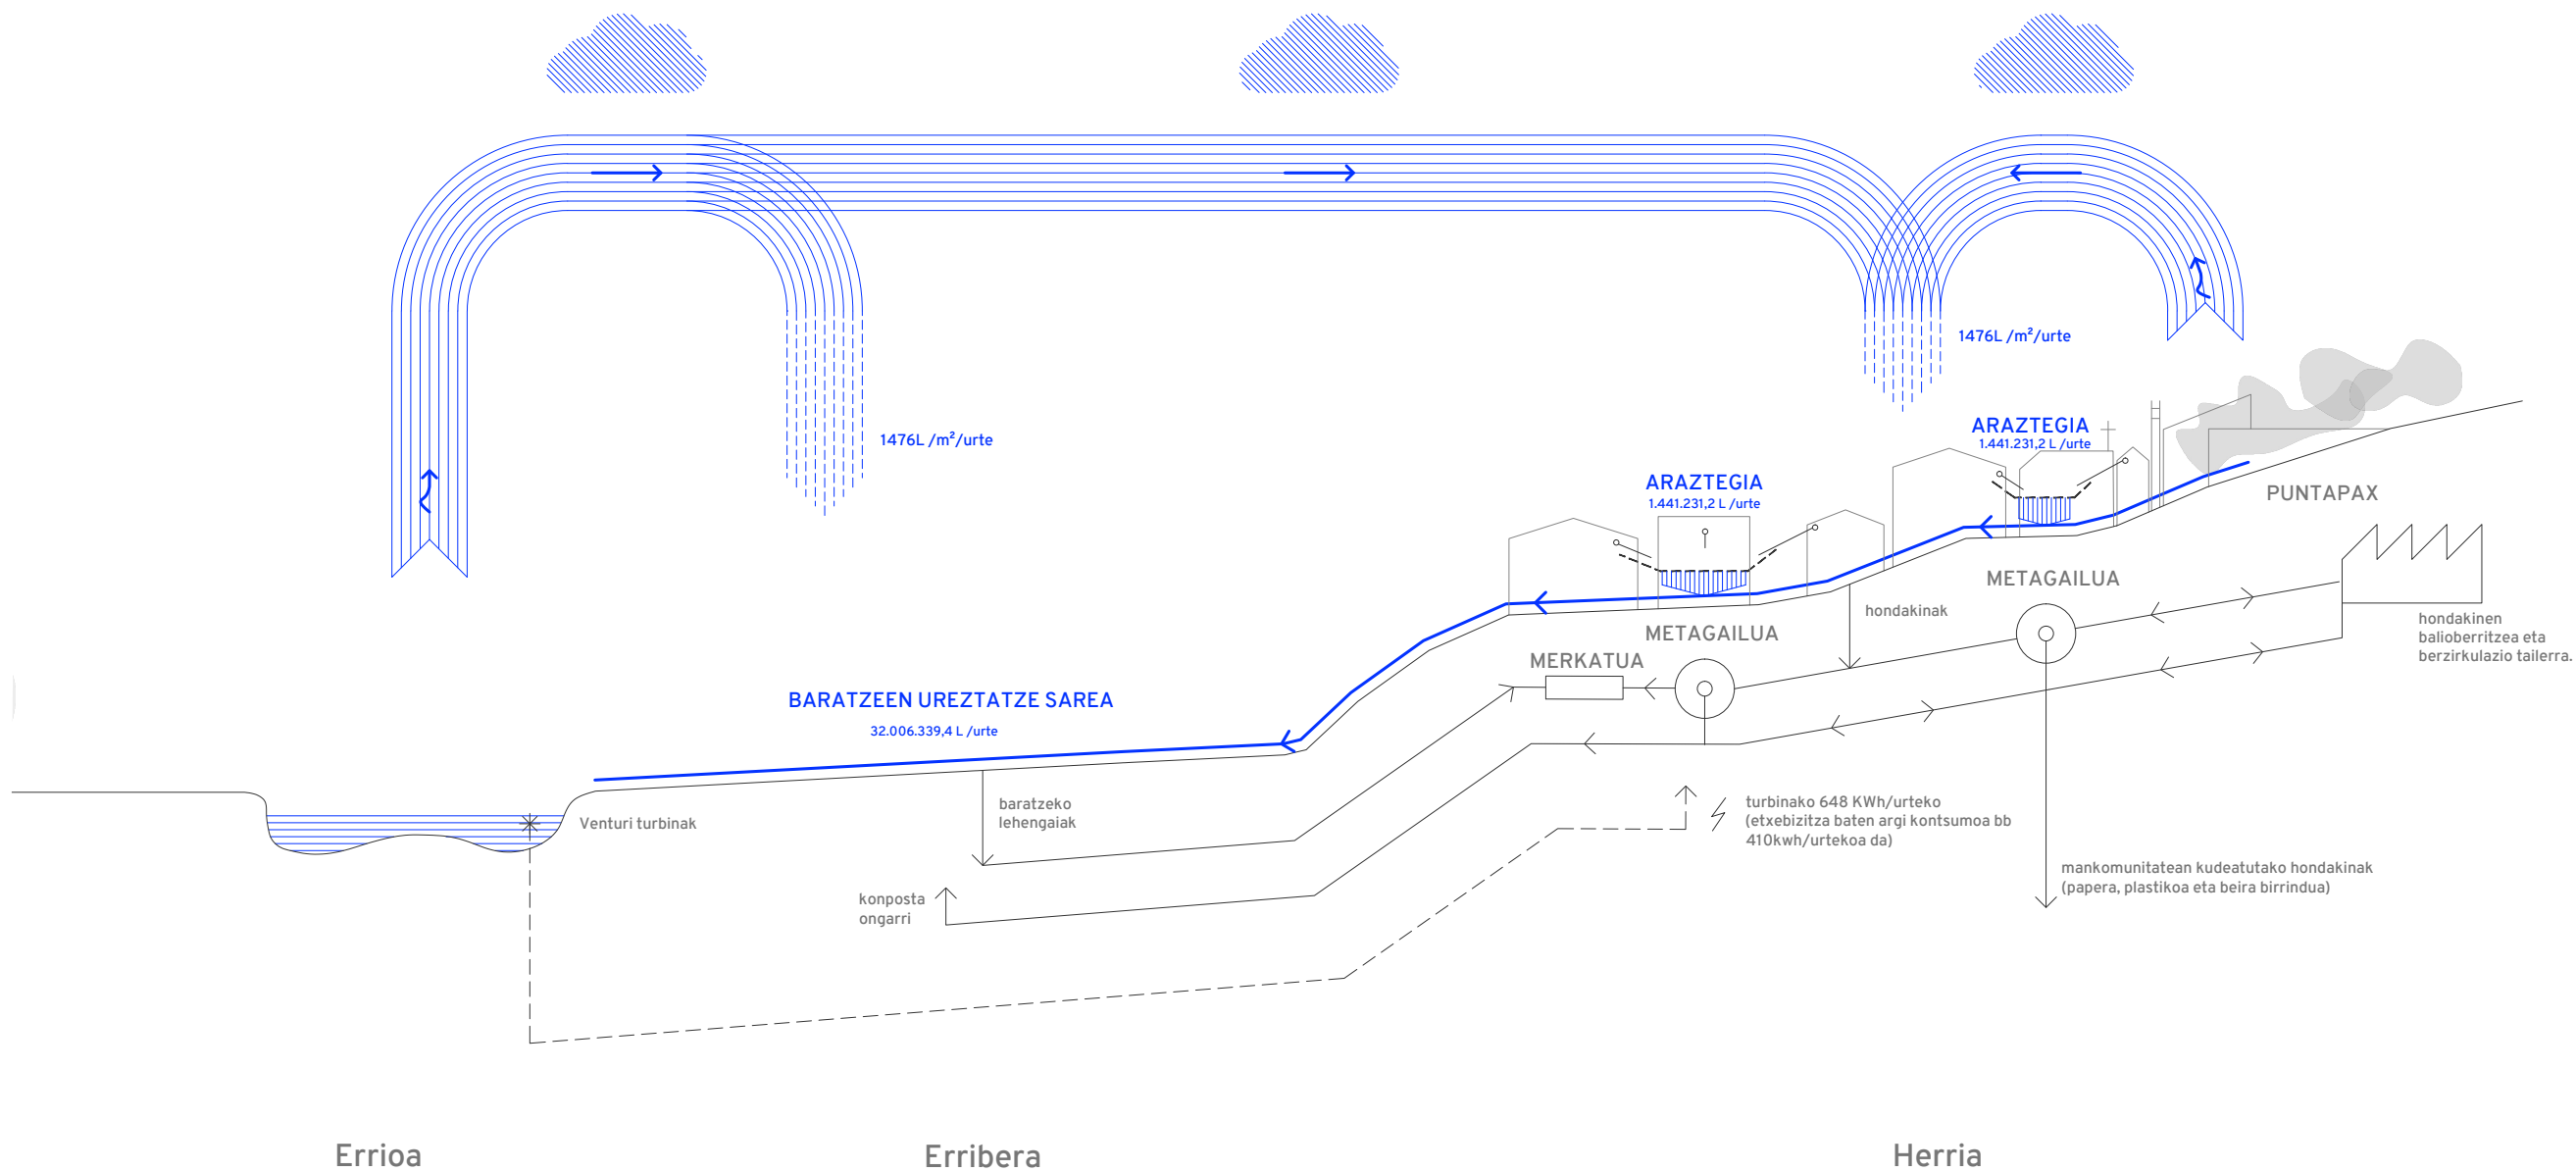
1476L /m²/urte

1476L /m²/urte

ARAZTEGIA
1.441.231,2 L /urte

ARAZTEGIA
1.441.231,2 L /urte

PUNTAPAX

METAGAILUA

METAGAILUA

hondakinak

MERKATUA

hondakinen balioberritzea eta berzirkulazio tailerra.

BARATZEEN UREZTATZE SAREA
32.006.339,4 L /urte

Venturi turbinak

baratzeko lehengaiak

turbinako 648 KWh/urteko (etxebizitza baten argi kontsumoa bb 410kwh/urtekoa da)

mankomunitatean kudeatutako hondakinak (papera, plastikoa eta beira birrindua)

konposta ongarri

Errioa

Erribera

Herria